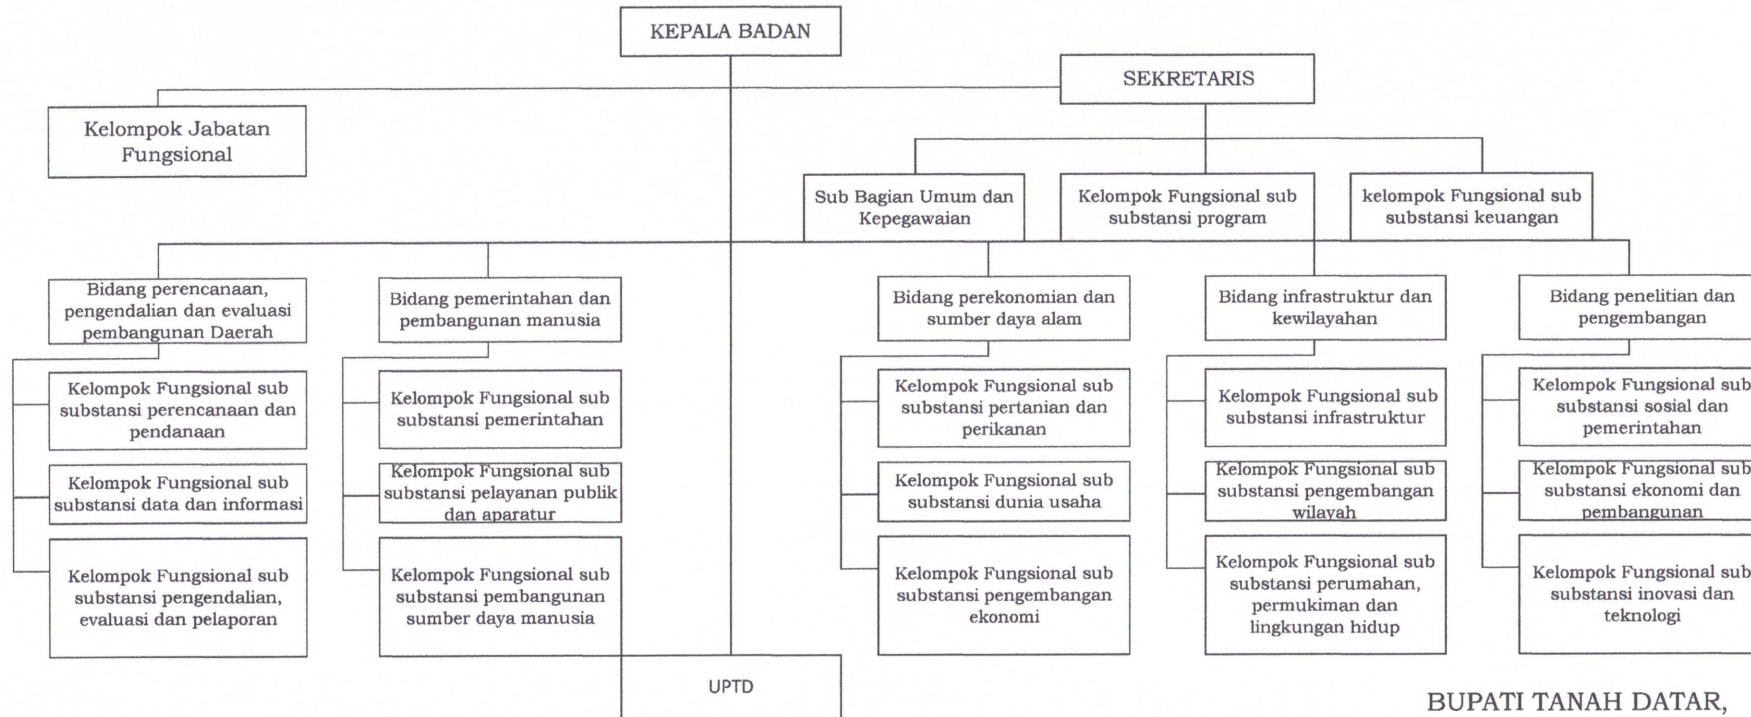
KEPALA BADAN

SEKRETARIS

Kelompok Jabatan Fungsional

Sub Bagian Umum dan Kepegawaian

Kelompok Fungsional sub substansi program

kelompok Fungsional sub substansi keuangan

Bidang perencanaan, pengendalian dan evaluasi pembangunan Daerah

Kelompok Fungsional sub substansi perencanaan dan pendanaan

Kelompok Fungsional sub substansi data dan informasi

Kelompok Fungsional sub substansi pengendalian, evaluasi dan pelaporan

Bidang pemerintahan dan pembangunan manusia

Kelompok Fungsional sub substansi pemerintahan

Kelompok Fungsional sub substansi pelayanan publik dan aparatur

Kelompok Fungsional sub substansi pembangunan sumber daya manusia

Bidang perekonomian dan sumber daya alam

Kelompok Fungsional sub substansi pertanian dan perikanan

Kelompok Fungsional sub substansi dunia usaha

Kelompok Fungsional sub substansi pengembangan ekonomi

Bidang infrastruktur dan kewilayahan

Kelompok Fungsional sub substansi infrastruktur

Kelompok Fungsional sub substansi pengembangan wilayah

Kelompok Fungsional sub substansi perumahan, permukiman dan lingkungan hidup

Bidang penelitian dan pengembangan

Kelompok Fungsional sub substansi sosial dan pemerintahan

Kelompok Fungsional sub substansi ekonomi dan pembangunan

Kelompok Fungsional sub substansi inovasi dan teknologi

UPTD

BUPATI TANAH DATAR,